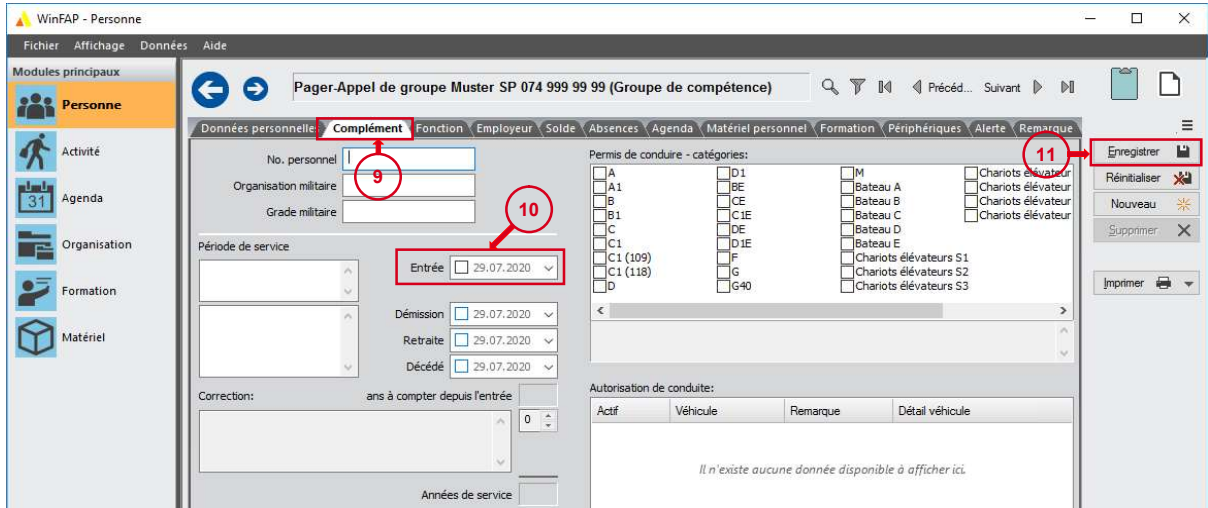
WinFAP - Personne

Fichier Affichage Données Aide

Modules principaux

Personne

Activité

31 Agenda

Organisation

Formation

Matériel

Pager-Appel de groupe Muster SP 074 999 99 99 (Groupe de compétence)

Précéd... Suivant

Données personnelles | Complément | Fonction | Employeur | Solde | Absences | Agenda | Matériel personnel | Formation | Périphériques | Alerte | Remarque

No. personnel

9

Organisation militaire

Grade militaire

10

Période de service

Entrée 29.07.2020

Démission 29.07.2020

Retraite 29.07.2020

Décédé 29.07.2020

Correction: ans à compter depuis l'entrée

0

Années de service

Permis de conduire - catégories:

| | | | |
|---|---|---|---|
| A | D1 | M | Chariots élévateur |
| A1 | BE | Bateau A | Chariots élévateur |
| B | CE | Bateau B | Chariots élévateur |
| B1 | C1E | Bateau C | Chariots élévateur |
| C | DE | Bateau D | |
| C1 | D1E | Bateau E | |
| C1 (109) | F | Chariots élévateurs S1 | |
| C1 (118) | G | Chariots élévateurs S2 | |
| D | G40 | Chariots élévateurs S3 | |

Autorisation de conduite:

| Actif | Véhicule | Remarque | Détail véhicule |
|---|---|---|---|

Il n'existe aucune donnée disponible à afficher ici.

11

Enregistrer

Réinitialiser

Nouveau

Supprimer

Imprimer